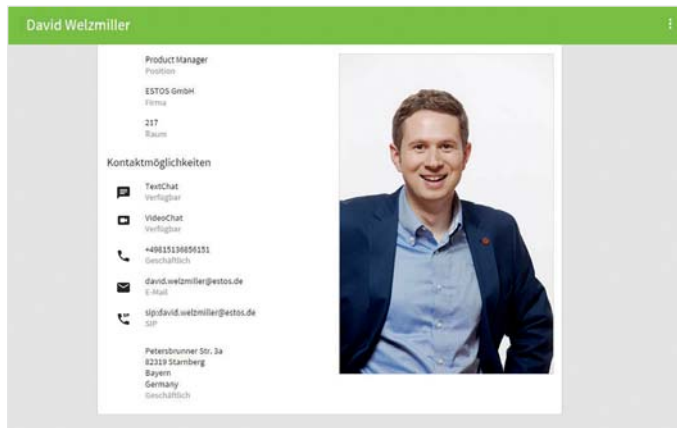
David Welzmiller

Product Manager
Position

ESTOS GmbH
Firma

217
Raum

Kontaktmöglichkeiten

TextChat
Verfügbar

VideoChat
Verfügbar

+49815136656151
Geschäftlich

david.welzmiller@estos.de
E-Mail

sip:david.welzmiller@estos.de
SIP

Petersbrunner Str. 3a
82319 Starnberg
Bayern
Germany
Geschäftlich